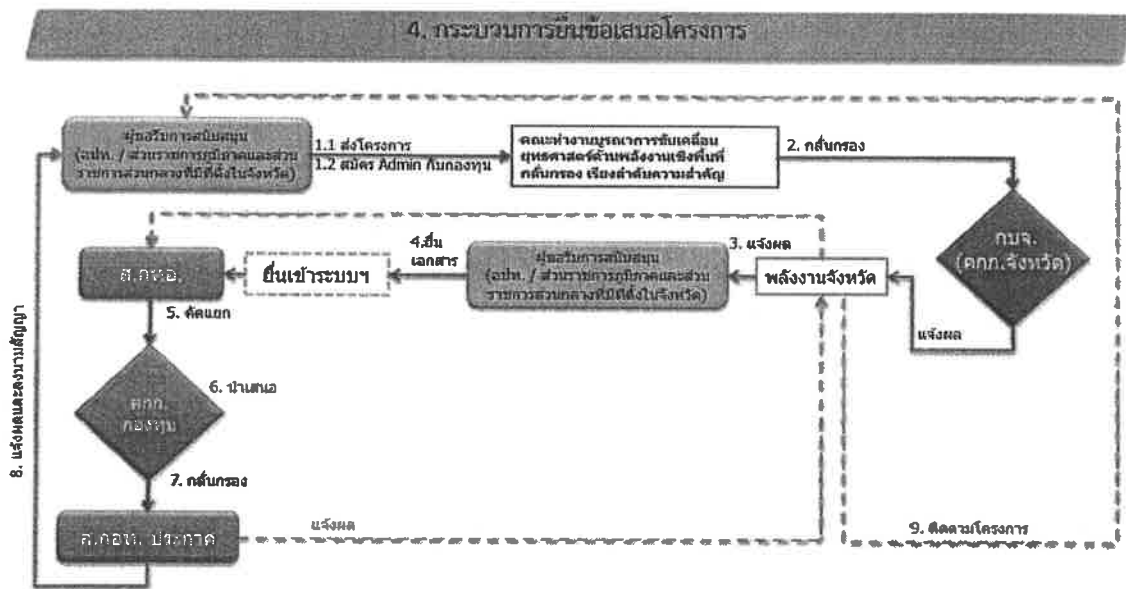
4. กระบวนการยื่นข้อเสนอโครงการ

ผู้ขอรับการสนับสนุน (อปท. / ส่วนราชการภูมิภาคและส่วนราชการส่วนกลางที่มีที่ตั้งในจังหวัด)

1.1 ส่งโครงการ
1.2 สมัคร Admin กับกองทุน

คณะทำงานบูรณาการขับเคลื่อนยุทธศาสตร์ด้านพลังงานเชิงพื้นที่ กลั่นกรอง เรียงลำดับความสำคัญ

2. กลั่นกรอง

กบจ. (คกก.จังหวัด)

แจ้งผล

พลังงานจังหวัด

3. แจ้งผล

ผู้ขอรับการสนับสนุน (อปท. / ส่วนราชการภูมิภาคและส่วนราชการส่วนกลางที่มีที่ตั้งในจังหวัด)

4.ยื่นเอกสาร

ยื่นเข้าระบบฯ

ส.กทอ.

5. คัดแยก

คกก. กองทุน

6. นำเสนอ

7. กลั่นกรอง

ส.กอท. ประกาศ

แจ้งผล

8. แจ้งผลและลงนามสัญญา

9. ติดตามโครงการ